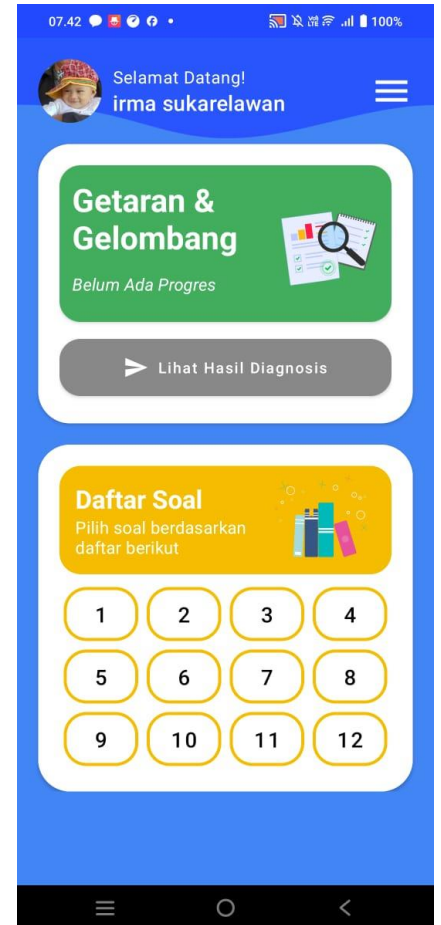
07.42 • 100%

Selamat Datang!
irma sukarelawan

Getaran & Gelombang

Belum Ada Progres

Lihat Hasil Diagnosis

Daftar Soal
Pilih soal berdasarkan daftar berikut

| 1 | 2 | 3 | 4 |
|---|---|---|---|
| 5 | 6 | 7 | 8 |
| 9 | 10 | 11 | 12 |